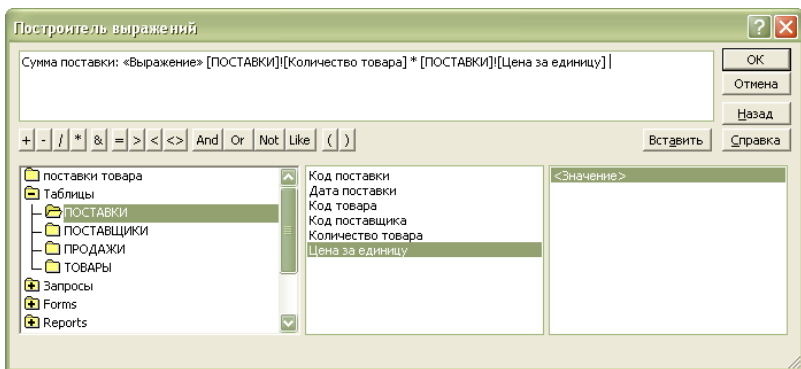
Построитель выражений

Сумма поставки: «Выражение» [ПОСТАВКИ]![Количество товара] * [ПОСТАВКИ]![Цена за единицу]

OK
Отмена
Назад
Вставить
Справка

+ - / * & = > < <> And Or Not Like ( )

поставки товара
Таблицы
ПОСТАВКИ
ПОСТАВЩИКИ
ПРОДАЖИ
ТОВАРЫ
Запросы
Forms
Reports

Код поставки
Дата поставки
Код товара
Код поставщика
Количество товара
Цена за единицу

<Значение>